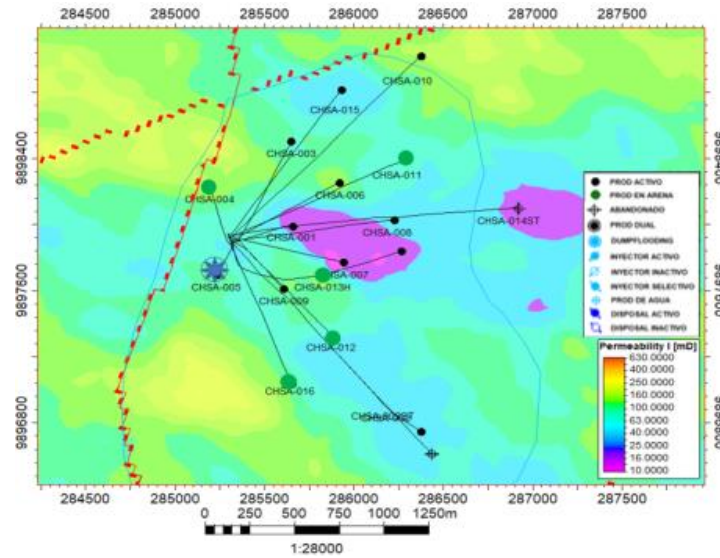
284500 285000 285500 286000 286500 287000 287500

9898400
9897600
9896800

9898400
9897600
9896800

CHSA-010
CHSA-015
CHSA-003
CHSA-011
CHSA-004
CHSA-006
CHSA-008
CHSA-014ST
CHSA-001
CHSA-007
CHSA-005
CHSA-013H
CHSA-009
CHSA-012
CHSA-016
CHSA-002ST

PROD ACTIVO
PROD EN ARENA
ABANDONADO
PROD DUAL
DUMPFLOODING
INYECTOR ACTIVO
INYECTOR INACTIVO
INYECTOR SELECTIVO
PROD DE AGUA
DISPOSAL ACTIVO
DISPOSAL INACTIVO

Permeability I [mD]
630.0000
400.0000
250.0000
160.0000
100.0000
63.0000
40.0000
25.0000
16.0000
10.0000

284500 285000 285500 286000 286500 287000 287500

0 250 500 750 1000 1250m
1:28000